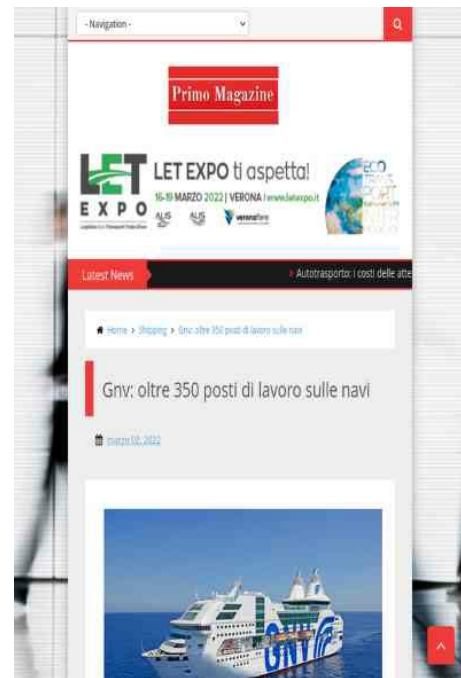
- Navigation -

Primo Magazine

LET EXPO

LET EXPO ti aspetta!

16-19 MARZO 2022 | VERONA | www.letexpo.it

ALIS

veronafiere

ECO

PORT

Latest News

› Autotrasporto: i costi delle atte

Home › Shipping › Gnv: oltre 350 posti di lavoro sulle navi

Gnv: oltre 350 posti di lavoro sulle navi

marzo 02, 2022

GNV